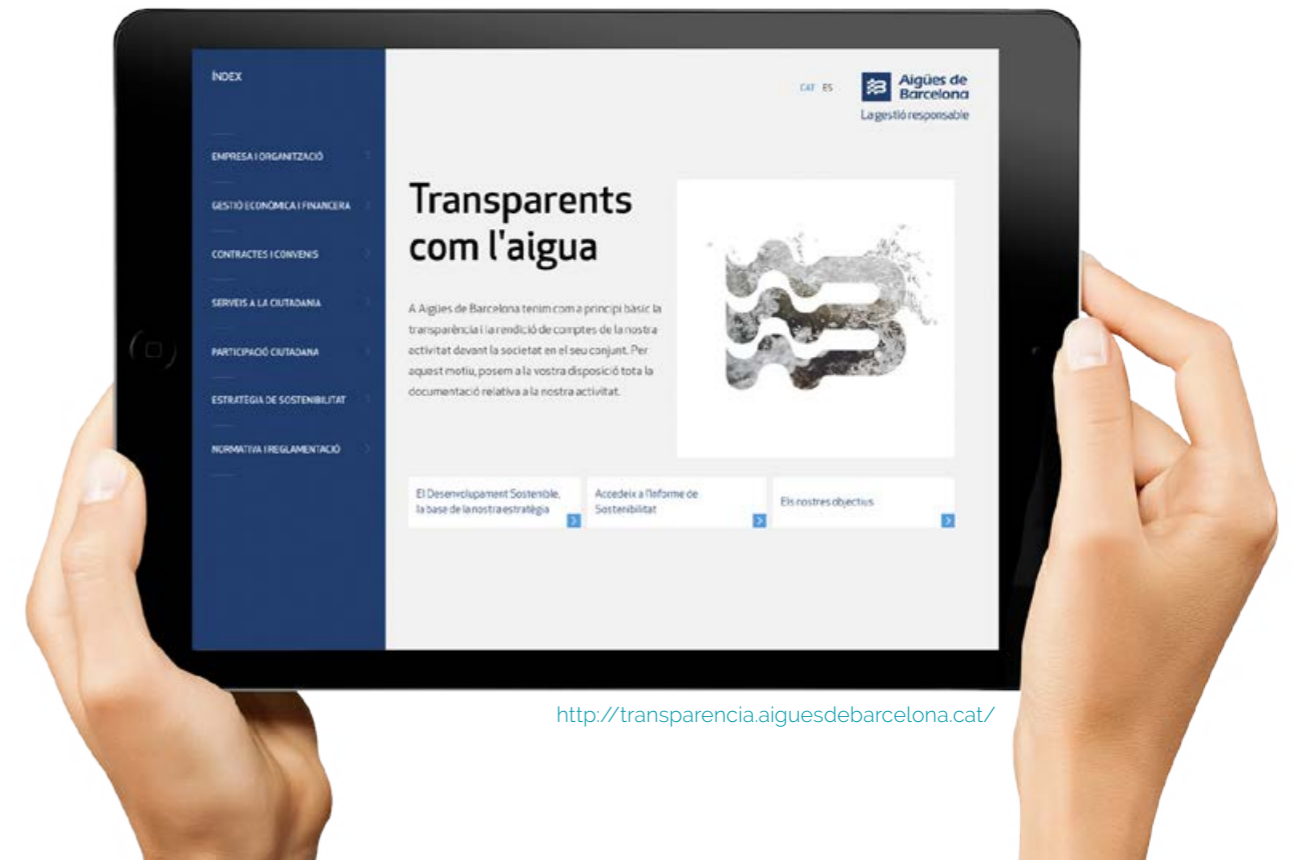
ÍNDEX

EMPRESA I ORGANITZACIÓ

GESTIÓ ECONÒMICA I FINANCERA

CONTRACTES I CONVENIS

SERVEIS A LA CIUTADANIA

PARTICIPACIÓ CIUTADANA

ESTRATÈGIA DE SOSTENIBILITAT

NORMATIVA I REGLAMENTACIÓ

CAT ES

Aigües de Barcelona

La gestió responsable

Transparents com l'aigua

A Aigües de Barcelona tenim com a principi bàsic la transparència i la rendició de comptes de la nostra activitat davant la societat en el seu conjunt. Per aquest motiu, posem a la vostra disposició tota la documentació relativa a la nostra activitat.

El Desenvolupament Sostenible, la base de la nostra estratègia

Accedeix a l'Informe de Sostenibilitat

Els nostres objectius

http://transparencia.aiguesdebarcelona.cat/